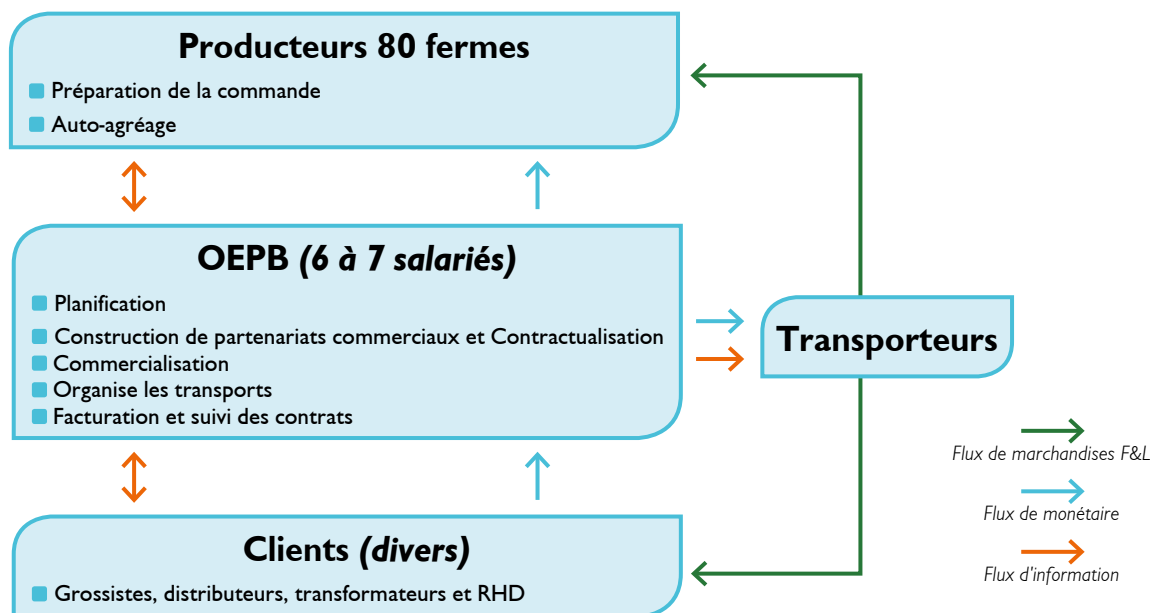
Producteurs 80 fermes

Préparation de la commande

Auto-agréage

OEPB (6 à 7 salariés)

Planification

Construction de partenariats commerciaux et Contractualisation

Commercialisation

Organise les transports

Facturation et suivi des contrats

Transporteurs

Flux de marchandises F&L

Flux de monétaire

Flux d'information

Clients (divers)

Grossistes, distributeurs, transformateurs et RHD